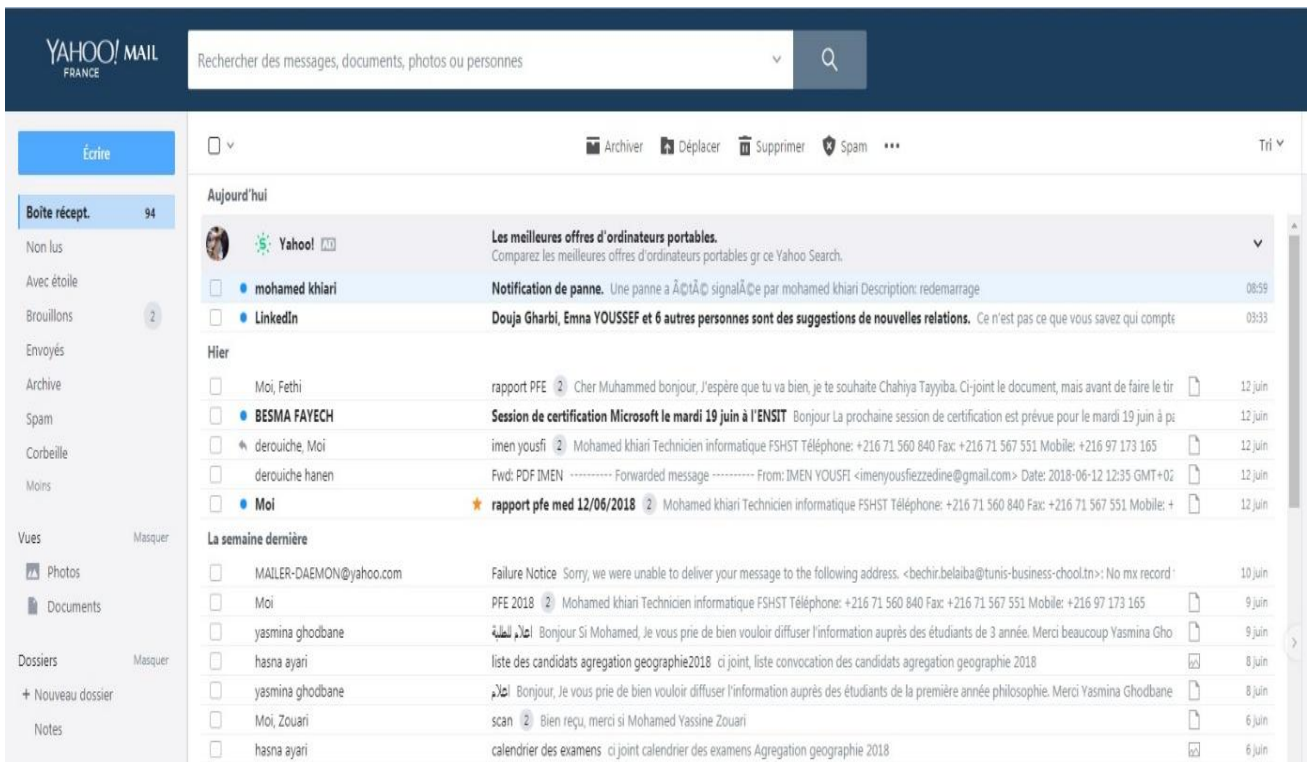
YAHOO! MAIL
FRANCE

Rechercher des messages, documents, photos ou personnes

Écrire

Boîte récept. 94
Non lus
Avec étoile
Brouillons 2
Envoyés
Archive
Spam
Corbeille
Moins

Vues Masquer
Photos
Documents

Dossiers Masquer
+ Nouveau dossier
Notes

Archiver Déplacer Supprimer Spam ••• Tri

Aujourd'hui

Yahoo! AD Les meilleures offres d'ordinateurs portables. Comparez les meilleures offres d'ordinateurs portables gr ce Yahoo Search.

mohamed khiari Notification de panne. Une panne a Ã©tÃ© signalÃ©e par mohamed khiari Description: redemarrage 08:59

LinkedIn Douja Gharbi, Emna YOUSSEF et 6 autres personnes sont des suggestions de nouvelles relations. Ce n'est pas ce que vous savez qui compte 03:33

Hier

Moi, Fethi rapport PFE 2 Cher Muhammed bonjour, J'espère que tu va bien, je te souhaite Chahiya Tayyiba. Ci-joint le document, mais avant de faire le tir 12 juin

BESMA FAYECH Session de certification Microsoft le mardi 19 juin à l'ENSIT Bonjour La prochaine session de certification est prévue pour le mardi 19 juin à pa 12 juin

derouiche, Moi imen yousfi 2 Mohamed khiari Technicien informatique FSHST Téléphone: +216 71 560 840 Fax: +216 71 567 551 Mobile: +216 97 173 165 12 juin

derouiche hanen Fwd: PDF IMEN ---------- Forwarded message ---------- From: IMEN YOUSFI <imenyousfiezzedine@gmail.com> Date: 2018-06-12 12:35 GMT+02 12 juin

Moi rapport pfe med 12/06/2018 2 Mohamed khiari Technicien informatique FSHST Téléphone: +216 71 560 840 Fax: +216 71 567 551 Mobile: + 12 juin

La semaine dernière

MAILER-DAEMON@yahoo.com Failure Notice Sorry, we were unable to deliver your message to the following address. <bechir.belaiba@tunis-business-chool.tn>: No mx record 10 juin

Moi PFE 2018 2 Mohamed khiari Technicien informatique FSHST Téléphone: +216 71 560 840 Fax: +216 71 567 551 Mobile: +216 97 173 165 9 juin

yasmina ghodbane اعلام للطلبة Bonjour Si Mohamed, Je vous prie de bien vouloir diffuser l'information auprès des étudiants de 3 année. Merci beaucoup Yasmina Gho 9 juin

hasna ayari liste des candidats agregation geographie2018 ci joint, liste convocation des candidats agregation geographie 2018 8 juin

yasmina ghodbane اعلام Bonjour, Je vous prie de bien vouloir diffuser l'information auprès des étudiants de la première année philosophie. Merci Yasmina Ghodbane 8 juin

Moi, Zouari scan 2 Bien reçu, merci si Mohamed Yassine Zouari 6 juin

hasna ayari calendrier des examens ci joint calendrier des examens Agregation geographie 2018 6 juin